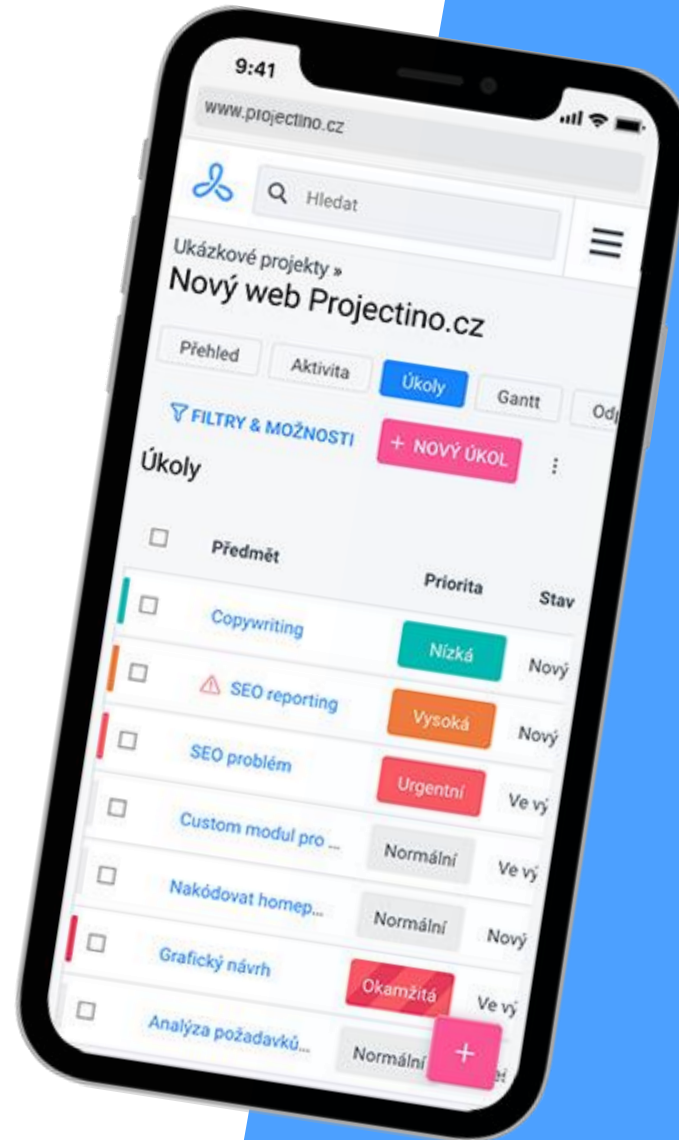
9:41

www.projectino.cz

Hledat

Ukázkové projekty »
Nový web Projectino.cz

Přehled | Aktivita | Úkoly | Gantt | Od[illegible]

FILTRY & MOŽNOSTI | + NOVÝ ÚKOL

Úkoly

| Předmět | Priorita | Stav |
|---|---|---|
| Copywriting | Nízká | Nový |
| SEO reporting | Vysoká | Nový |
| SEO problém | Urgentní | Ve vý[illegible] |
| Custom modul pro ... | Normální | Ve vý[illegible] |
| Nakódovat homep... | Normální | Nový |
| Grafický návrh | Okamžitá | Ve vý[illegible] |
| Analýza požadavků... | Normální | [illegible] |

+